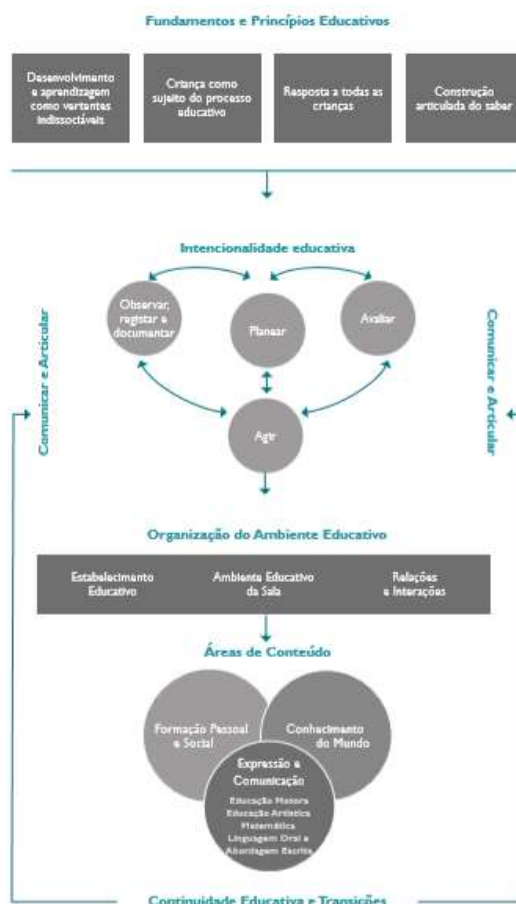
Fundamentos e Princípios Educativos

Desenvolvimento e aprendizagem como vertentes indissociáveis

Criança como sujeito do processo educativo

Resposta a todas as crianças

Construção articulada do saber

Intencionalidade educativa

Observar, registar e documentar

Planear

Avaliar

Agir

Comunicar e Articular

Comunicar e Articular

Organização do Ambiente Educativo

Estabelecimento Educativo

Ambiente Educativo da Sala

Relações e Interações

Áreas de Conteúdo

Formação Pessoal e Social

Conhecimento do Mundo

Expressão e Comunicação

Educação Motora
Educação Artística
Matemática
Linguagem Oral e Abordagem Escrita

Continuidade Educativa e Transições